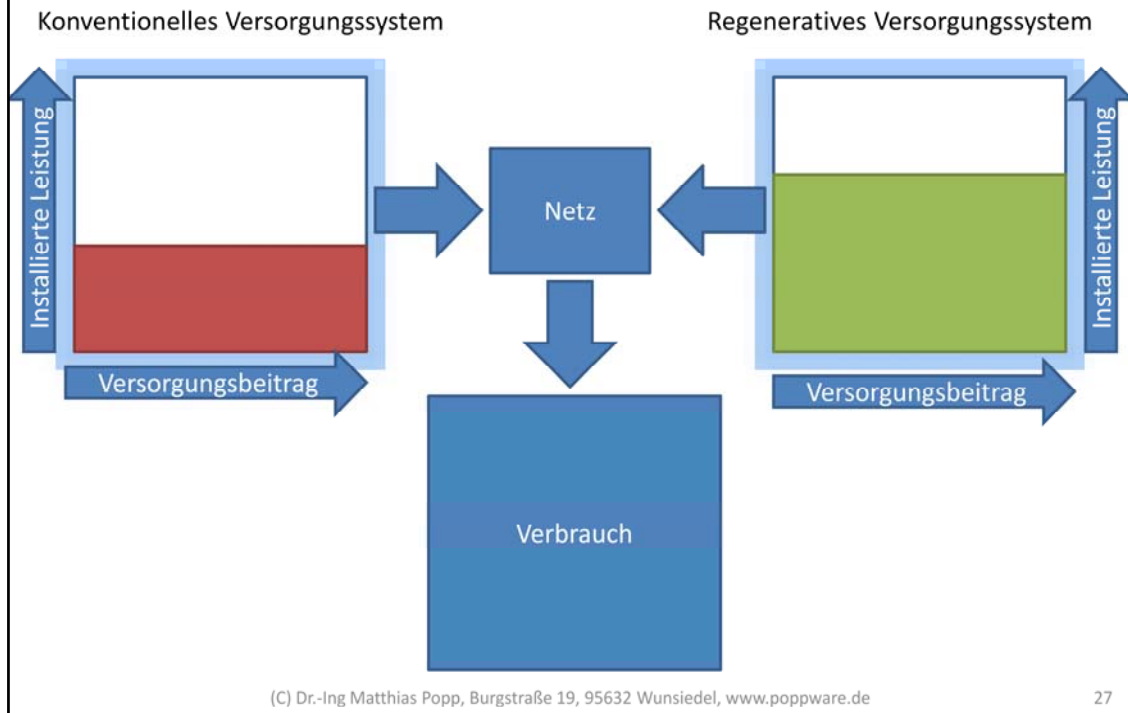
Konventionelles Versorgungssystem

Regeneratives Versorgungssystem

Installierte Leistung

Versorgungsbeitrag

Netz

Installierte Leistung

Versorgungsbeitrag

Verbrauch

(C) Dr.-Ing Matthias Popp, Burgstraße 19, 95632 Wunsiedel, www.poppware.de

27